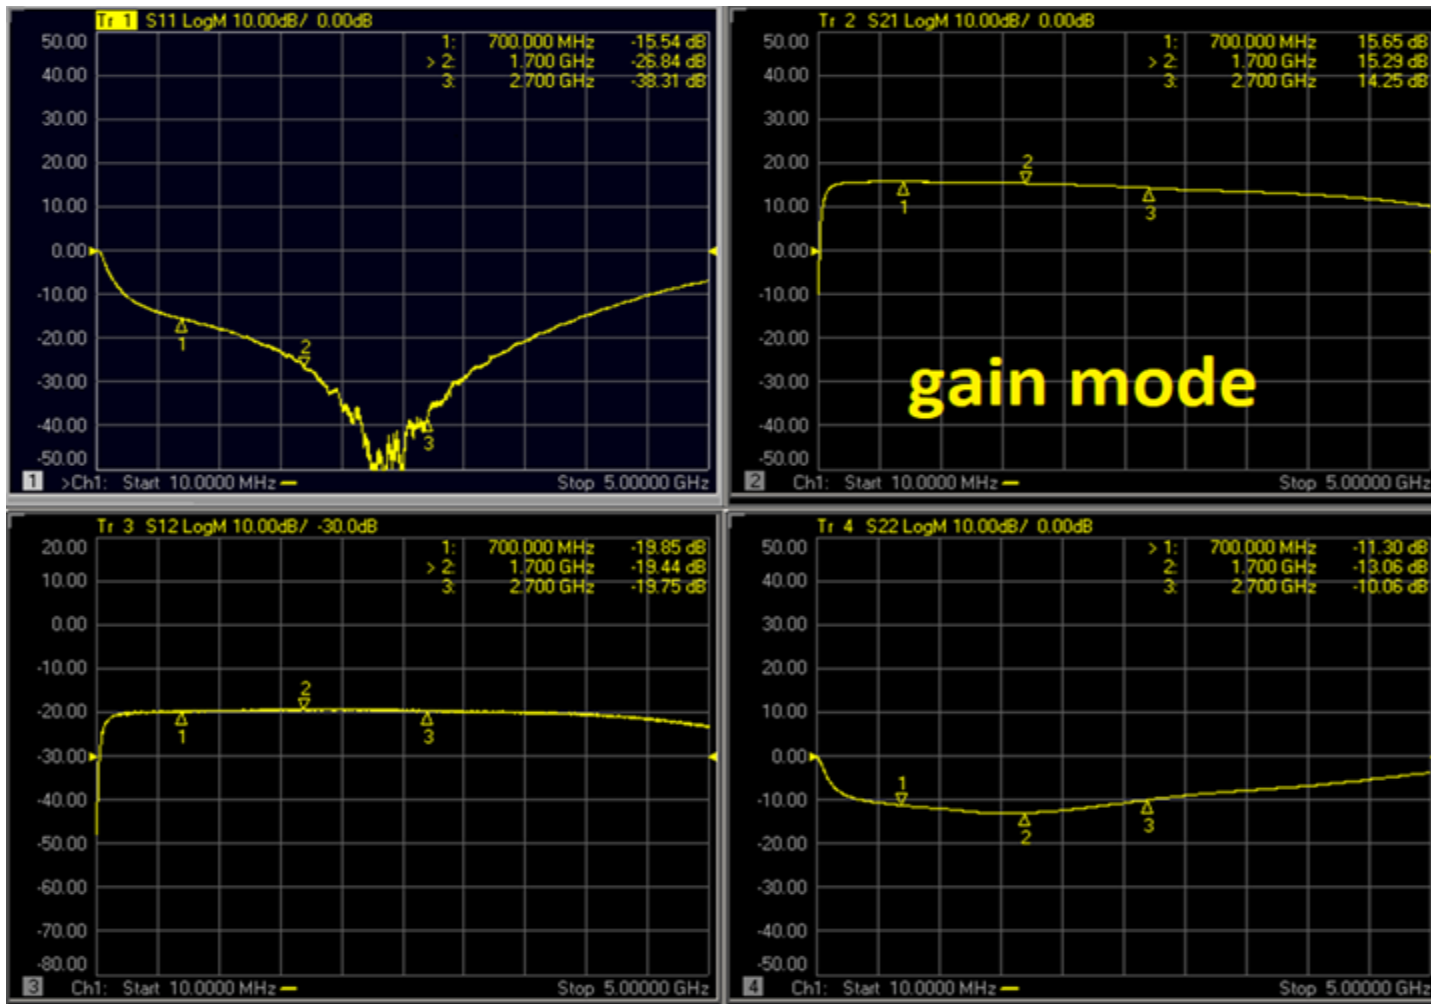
Tr 1 S11 LogM 10.00dB/ 0.00dB

| | | |
|---|---|---|
| 1: | 700.000 MHz | -15.54 dB |
| > 2: | 1.700 GHz | -26.84 dB |
| 3: | 2.700 GHz | -38.31 dB |

50.00
40.00
30.00
20.00
10.00
0.00
-10.00
-20.00
-30.00
-40.00
-50.00

1
2
3

1 >Ch1: Start 10.0000 MHz — Stop 5.00000 GHz

Tr 2 S21 LogM 10.00dB/ 0.00dB

| | | |
|---|---|---|
| 1: | 700.000 MHz | 15.65 dB |
| > 2: | 1.700 GHz | 15.29 dB |
| 3: | 2.700 GHz | 14.25 dB |

50.00
40.00
30.00
20.00
10.00
0.00
-10.00
-20.00
-30.00
-40.00
-50.00

2
1
3

gain mode

2 Ch1: Start 10.0000 MHz — Stop 5.00000 GHz

Tr 3 S12 LogM 10.00dB/ -30.0dB

| | | |
|---|---|---|
| 1: | 700.000 MHz | -19.85 dB |
| > 2: | 1.700 GHz | -19.44 dB |
| 3: | 2.700 GHz | -19.75 dB |

20.00
10.00
0.00
-10.00
-20.00
-30.00
-40.00
-50.00
-60.00
-70.00
-80.00

2
1
3

3 Ch1: Start 10.0000 MHz — Stop 5.00000 GHz

Tr 4 S22 LogM 10.00dB/ 0.00dB

| | | |
|---|---|---|
| > 1: | 700.000 MHz | -11.30 dB |
| 2: | 1.700 GHz | -13.06 dB |
| 3: | 2.700 GHz | -10.06 dB |

50.00
40.00
30.00
20.00
10.00
0.00
-10.00
-20.00
-30.00
-40.00
-50.00

1
2
3

4 Ch1: Start 10.0000 MHz — Stop 5.00000 GHz